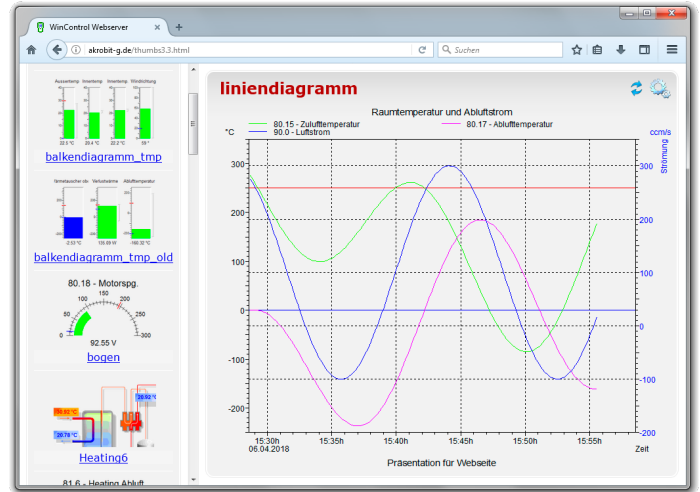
WinControl Webserver
akrobit-g.de/thumbs3.3.html
Suchen

Aussentemp Innentemp Innentemp Wärmefeuchte
22.5 °C 25.4 °C 22.2 °C 55 °
balkendiagramm_tmp

Wärmetauscher.eb Verbrauchsmenge Abluftemperatur
-2.53 °C 135.69 W -160.32 °C
balkendiagramm_tmp_old

80.18 - Motorspg.
0 50 100 150 200 250 300
92.55 V
bogen

Heating6

81.6 - Heating Abluft

liniendiagramm

Raumtemperatur und Abluftstrom
80.15 - Zulufttemperatur
90.0 - Luftstrom
80.17 - Ablufttemperatur
°C
ccm/s
Strömung
300
200
100
0
-100
-200
200
100
0
-100
-200
15:30h
06.04.2018
15:35h
15:40h
15:45h
15:50h
15:55h
Zeit
Präsentation für Webseite